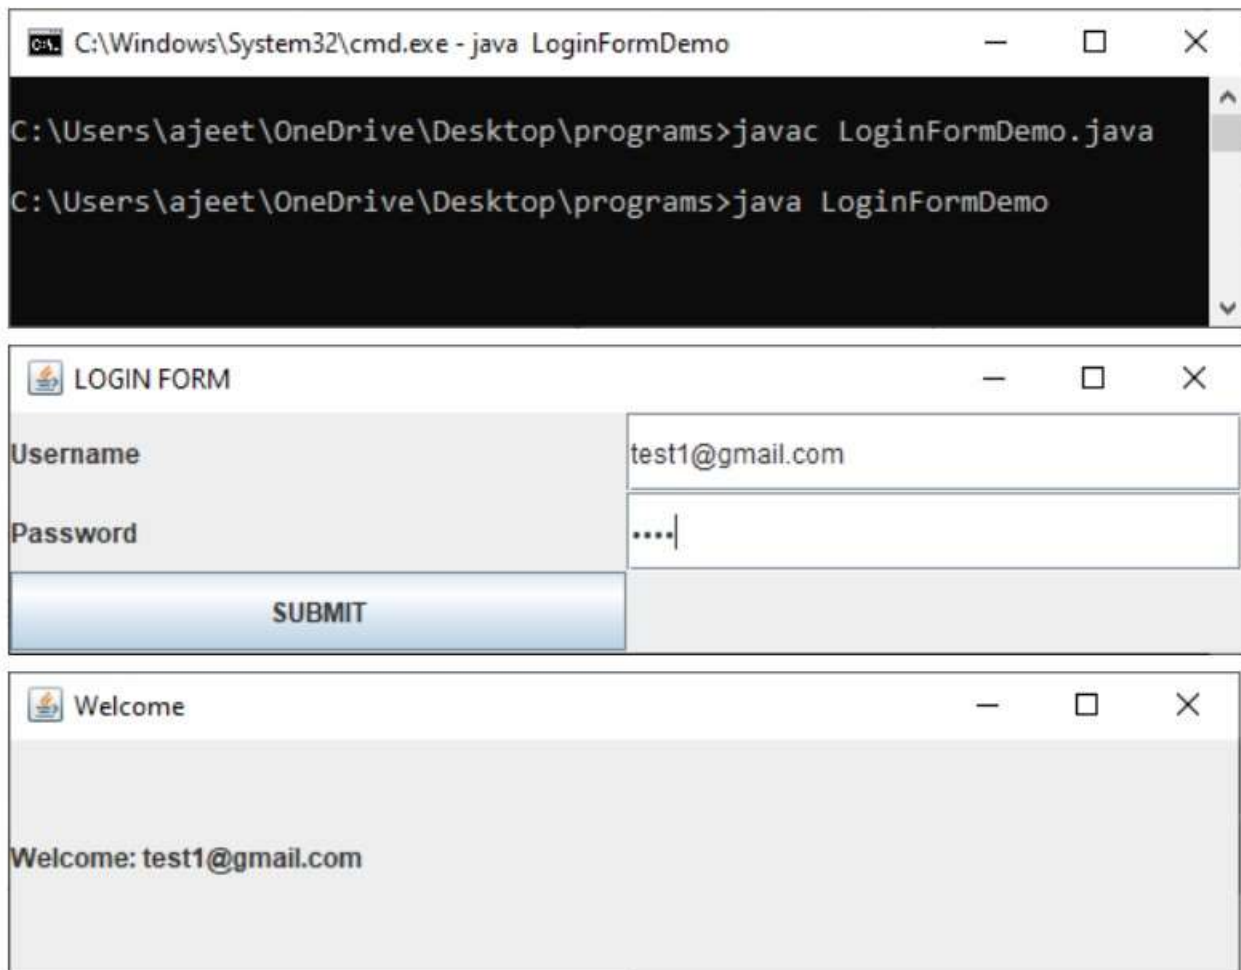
C:\Windows\System32\cmd.exe - java LoginFormDemo

C:\Users\ajeet\OneDrive\Desktop\programs>javac LoginFormDemo.java

C:\Users\ajeet\OneDrive\Desktop\programs>java LoginFormDemo

LOGIN FORM

Username

test1@gmail.com

Password

••••

SUBMIT

Welcome

Welcome: test1@gmail.com